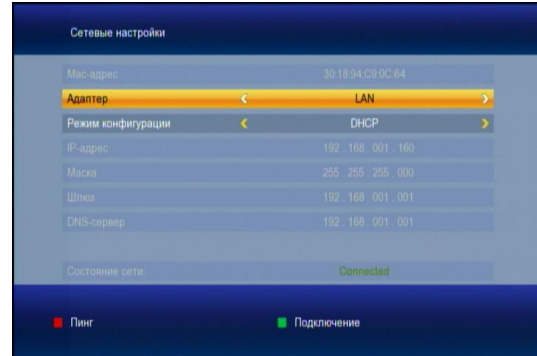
Сетевые настройки

| | |
|---|---|
| Mac-адрес | 30:18:94:C9:0C:64 |
| Адаптер | < LAN > |
| Режим конфигурации | < DHCP > |
| IP-адрес | 192 . 168 . 001 . 160 |
| Маска | 255 . 255 . 255 . 000 |
| Шлюз | 192 . 168 . 001 . 001 |
| DNS-сервер | 192 . 168 . 001 . 001 |
| Состояние сети: | Connected |

Пинг
Подключение